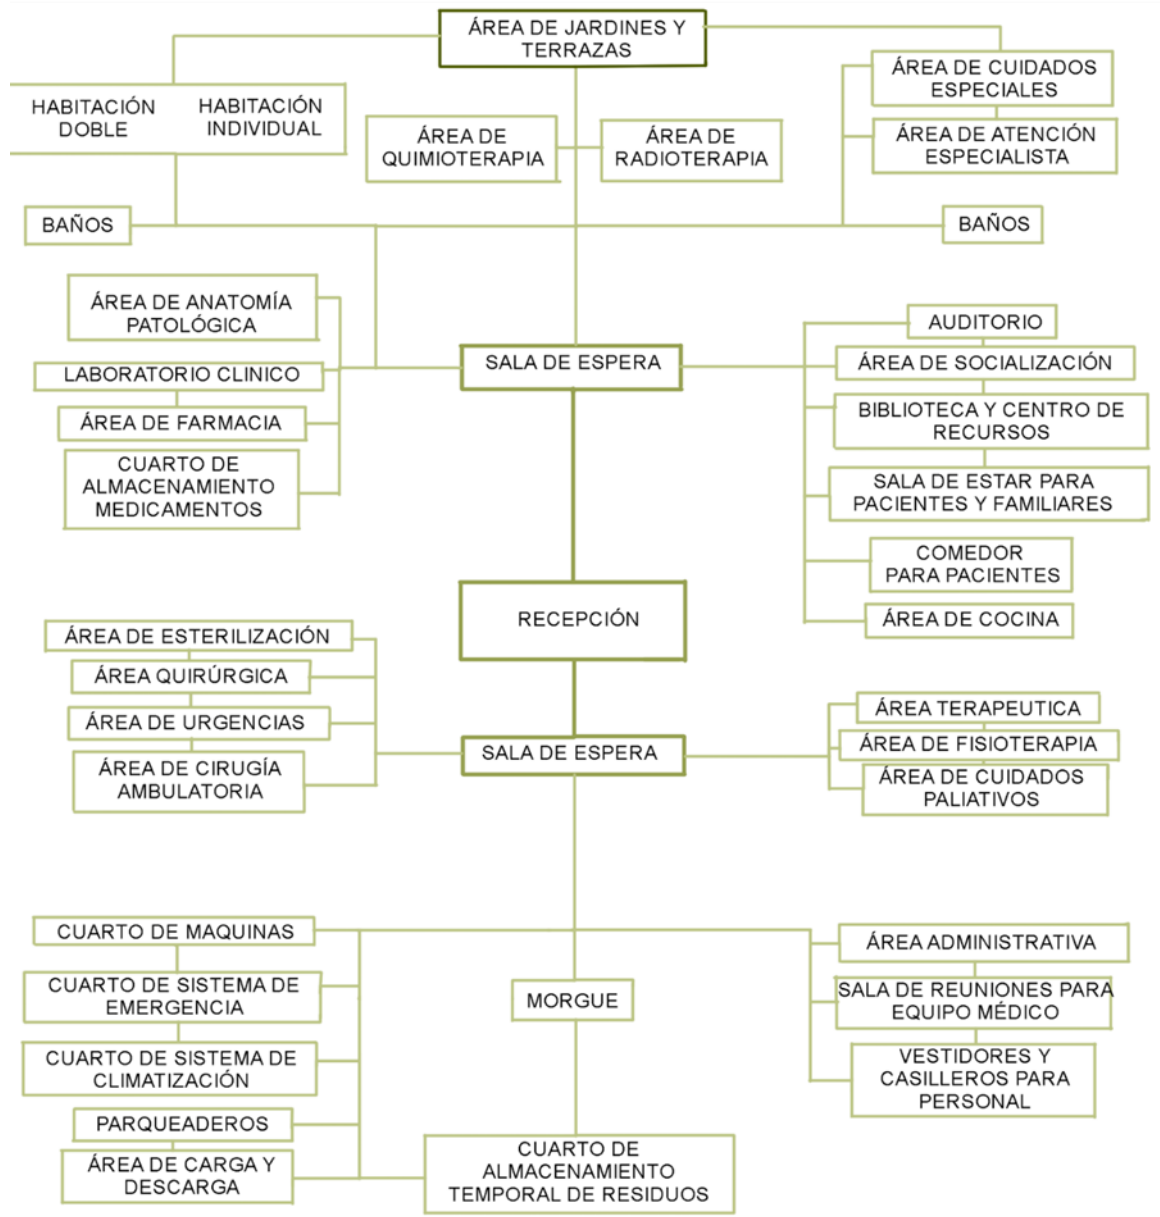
ÁREA DE JARDINES Y TERRAZAS

HABITACIÓN DOBLE

HABITACIÓN INDIVIDUAL

ÁREA DE QUIMIOTERAPIA

ÁREA DE RADIOTERAPIA

ÁREA DE CUIDADOS ESPECIALES

ÁREA DE ATENCIÓN ESPECIALISTA

BAÑOS

BAÑOS

ÁREA DE ANATOMÍA PATOLÓGICA

LABORATORIO CLINICO

ÁREA DE FARMACIA

CUARTO DE ALMACENAMIENTO MEDICAMENTOS

SALA DE ESPERA

AUDITORIO

ÁREA DE SOCIALIZACIÓN

BIBLIOTECA Y CENTRO DE RECURSOS

SALA DE ESTAR PARA PACIENTES Y FAMILIARES

COMEDOR PARA PACIENTES

ÁREA DE COCINA

RECEPCIÓN

ÁREA DE ESTERILIZACIÓN

ÁREA QUIRÚRGICA

ÁREA DE URGENCIAS

ÁREA DE CIRUGÍA AMBULATORIA

SALA DE ESPERA

ÁREA TERAPEUTICA

ÁREA DE FISIOTERAPIA

ÁREA DE CUIDADOS PALIATIVOS

CUARTO DE MAQUINAS

CUARTO DE SISTEMA DE EMERGENCIA

CUARTO DE SISTEMA DE CLIMATIZACIÓN

PARQUEADEROS

ÁREA DE CARGA Y DESCARGA

MORGUE

CUARTO DE ALMACENAMIENTO TEMPORAL DE RESIDUOS

ÁREA ADMINISTRATIVA

SALA DE REUNIONES PARA EQUIPO MÉDICO

VESTIDORES Y CASILLEROS PARA PERSONAL